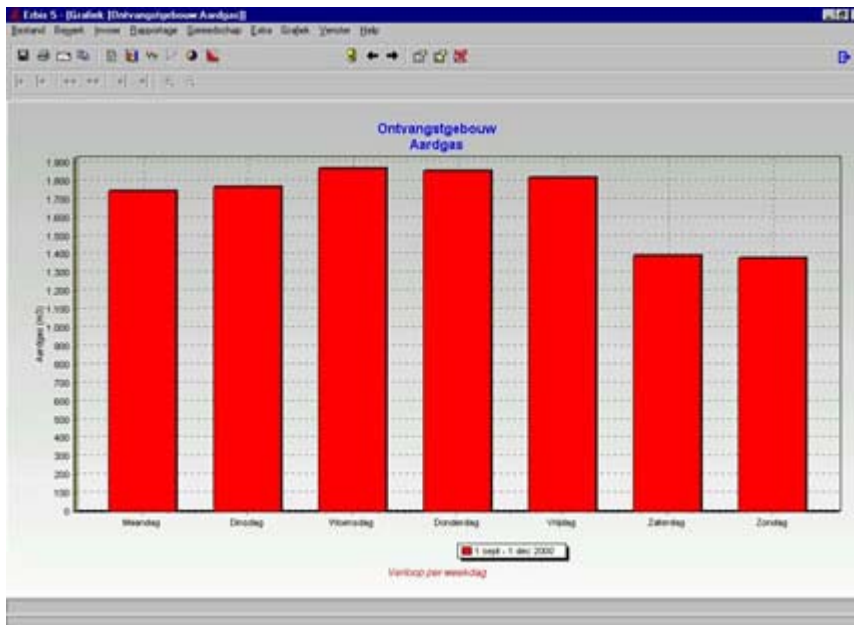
Ecbo 5 - [Grafiek [Ontvangstgebouw Aardgas]]

Bestand Bewerk Invoer Rapportage Gereedschap Extra Grafiek Venster Help

Ontvangstgebouw
Aardgas

1.900
1.800
1.700
1.600
1.500
1.400
1.300
1.200
1.100
1.000
900
800
700
600
500
400
300
200
100
0

Aardgas (m3)

Maandag
Dinsdag
Woensdag
Donderdag
Vrijdag
Zaterdag
Zondag

1 sept - 1 dec 2000

Verloop per weekdag